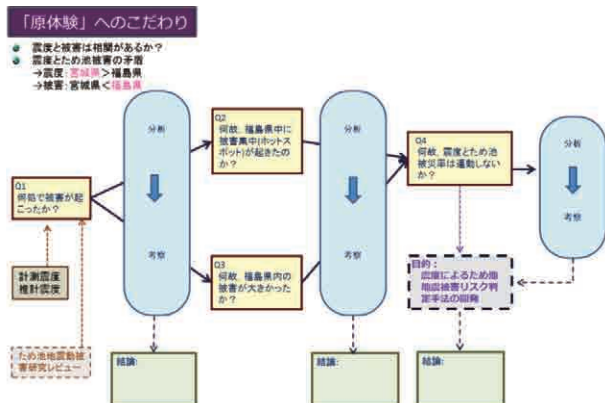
「原体験」へのこだわり

震度と被害は相関があるか？
震度とため池被害の矛盾
→震度：宮城県＞福島県
→被害：宮城県＜福島県

Q1
何処で被害が起こったか？

計測震度
推計震度

ため池地震被害研究レビュー

分析

考察

結論：

Q2
何故、福島県中に被害集中（ホットスポット）が起きたのか？

Q3
何故、福島県内の被害が大きかったか？

分析

考察

結論：

Q4
何故、震度とため池被災率は連動しないか？

目的：
震度によるため池地震被害リスク判定手法の開発

結論：

分析

考察